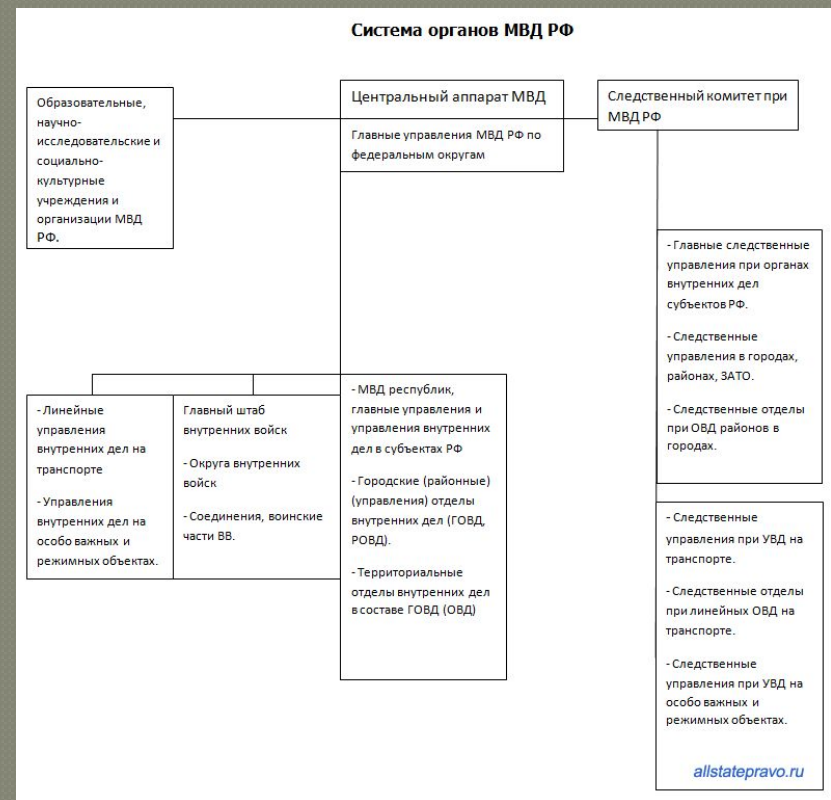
Система органов МВД РФ

Образовательные, научно-исследовательские и социально-культурные учреждения и организации МВД РФ.

Центральный аппарат МВД

Главные управления МВД РФ по федеральным округам

Следственный комитет при МВД РФ

- Главные следственные управления при органах внутренних дел субъектов РФ.

- Следственные управления в городах, районах, ЗАТО.

- Следственные отделы при ОВД районов в городах.

- Линейные управления внутренних дел на транспорте

- Управления внутренних дел на особо важных и режимных объектах.

Главный штаб внутренних войск

- Округа внутренних войск

- Соединения, воинские части ВВ.

- МВД республик, главные управления и управления внутренних дел в субъектах РФ

- Городские (районные) (управления) отделы внутренних дел (ГОВД, РОВД).

- Территориальные отделы внутренних дел в составе ГОВД (ОВД)

- Следственные управления при УВД на транспорте.

- Следственные отделы при линейных ОВД на транспорте.

- Следственные управления при УВД на особо важных и режимных объектах.

allstatepravo.ru